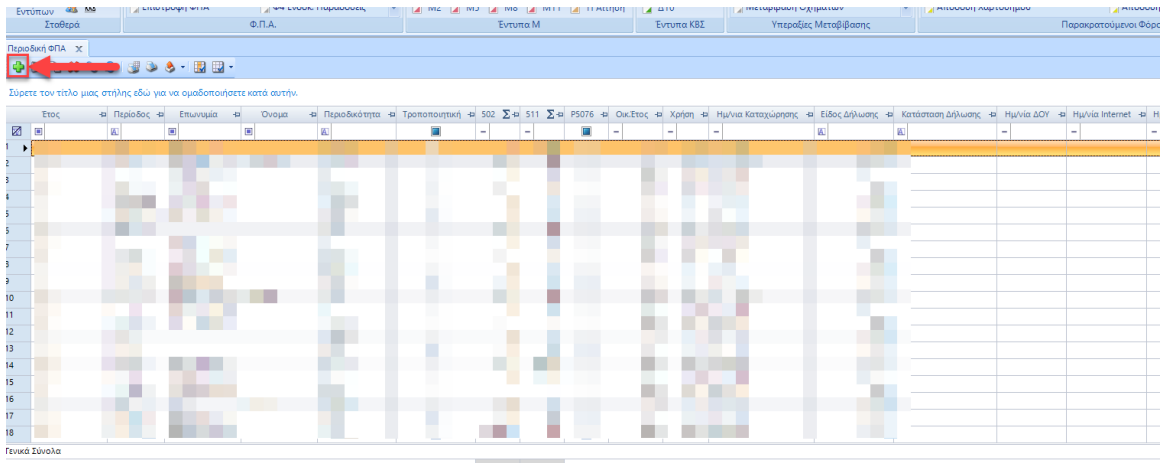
Εντύπων
Σταθερά
Επιστροφή ΦΠΑ
Ενδοκ. Παραδόσεις
Φ.Π.Α.
M2 M3 M8 M11 Τ1 Αίτηση
Έντυπα Μ
Ε10
Έντυπα ΚΒΣ
Μεταφορά Οχημάτων
Υπηρεσίες Μεταβίβασης
Απόδοση Χαρτοσήμου
Απόδοση
Παρακρατούμενοι Φόρο

Περιοδική ΦΠΑ

Σύρετε τον τίτλο μιας στήλης εδώ για να ομαδοποιήσετε κατά αυτήν.

| Έτος | Περίοδος | Επωνυμία | Όνομα | Περιοδικότητα | Τροποποιητική | 502 | 511 | Ρ5076 | Οικ.Έτος | Χρήση | Ημ/νία Καταχώρησης | Είδος Δήλωσης | Κατάσταση Δήλωσης | Ημ/νία ΔΟΥ | Ημ/νία Internet | Η |
|---|---|---|---|---|---|---|---|---|---|---|---|---|---|---|---|---|

1
2
3
4
5
6
7
8
9
10
11
12
13
14
15
16
17
18

Γενικά Σύνολα